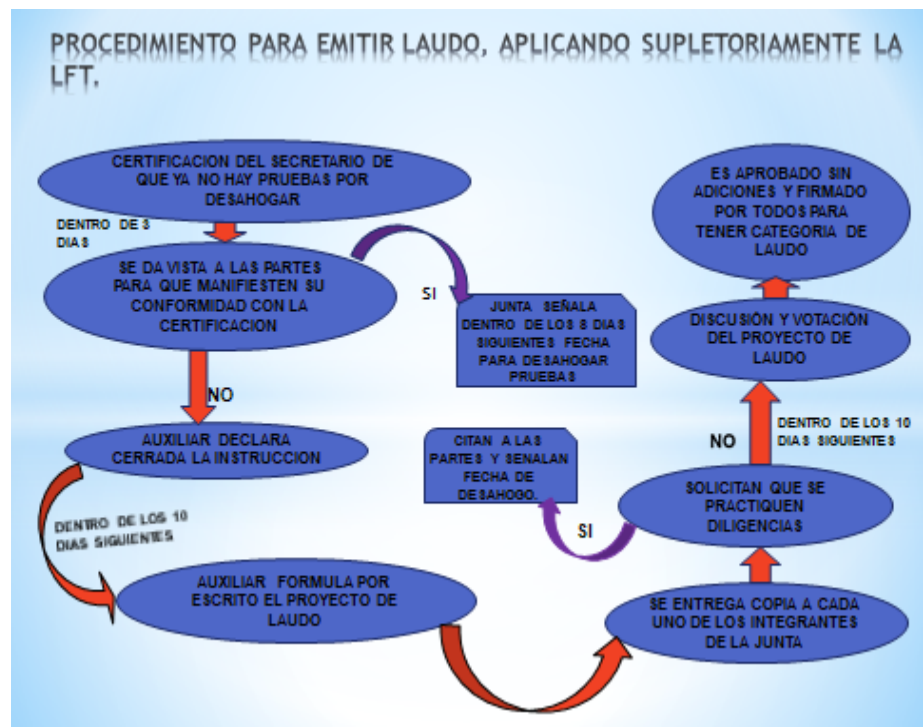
PROCEDIMIENTO PARA EMITIR LAUDO, APLICANDO SUPLETORIAMENTE LA LFT.

CERTIFICACION DEL SECRETARIO DE QUE YA NO HAY PRUEBAS POR DESAHOGAR

DENTRO DE 3 DIAS

SE DA VISTA A LAS PARTES PARA QUE MANIFIESTEN SU CONFORMIDAD CON LA CERTIFICACION

SI

JUNTA SEÑALA DENTRO DE LOS 8 DIAS SIGUIENTES FECHA PARA DESAHOGAR PRUEBAS

NO

AUXILIAR DECLARA CERRADA LA INSTRUCCION

DENTRO DE LOS 10 DIAS SIGUIENTES

AUXILIAR FORMULA POR ESCRITO EL PROYECTO DE LAUDO

SE ENTREGA COPIA A CADA UNO DE LOS INTEGRANTES DE LA JUNTA

SOLICITAN QUE SE PRACTIQUEN DILIGENCIAS

SI

CITAN A LAS PARTES Y SEÑALAN FECHA DE DESAHOGO.

NO

DENTRO DE LOS 10 DIAS SIGUIENTES

DISCUSIÓN Y VOTACIÓN DEL PROYECTO DE LAUDO

ES APROBADO SIN ADICIONES Y FIRMADO POR TODOS PARA TENER CATEGORIA DE LAUDO